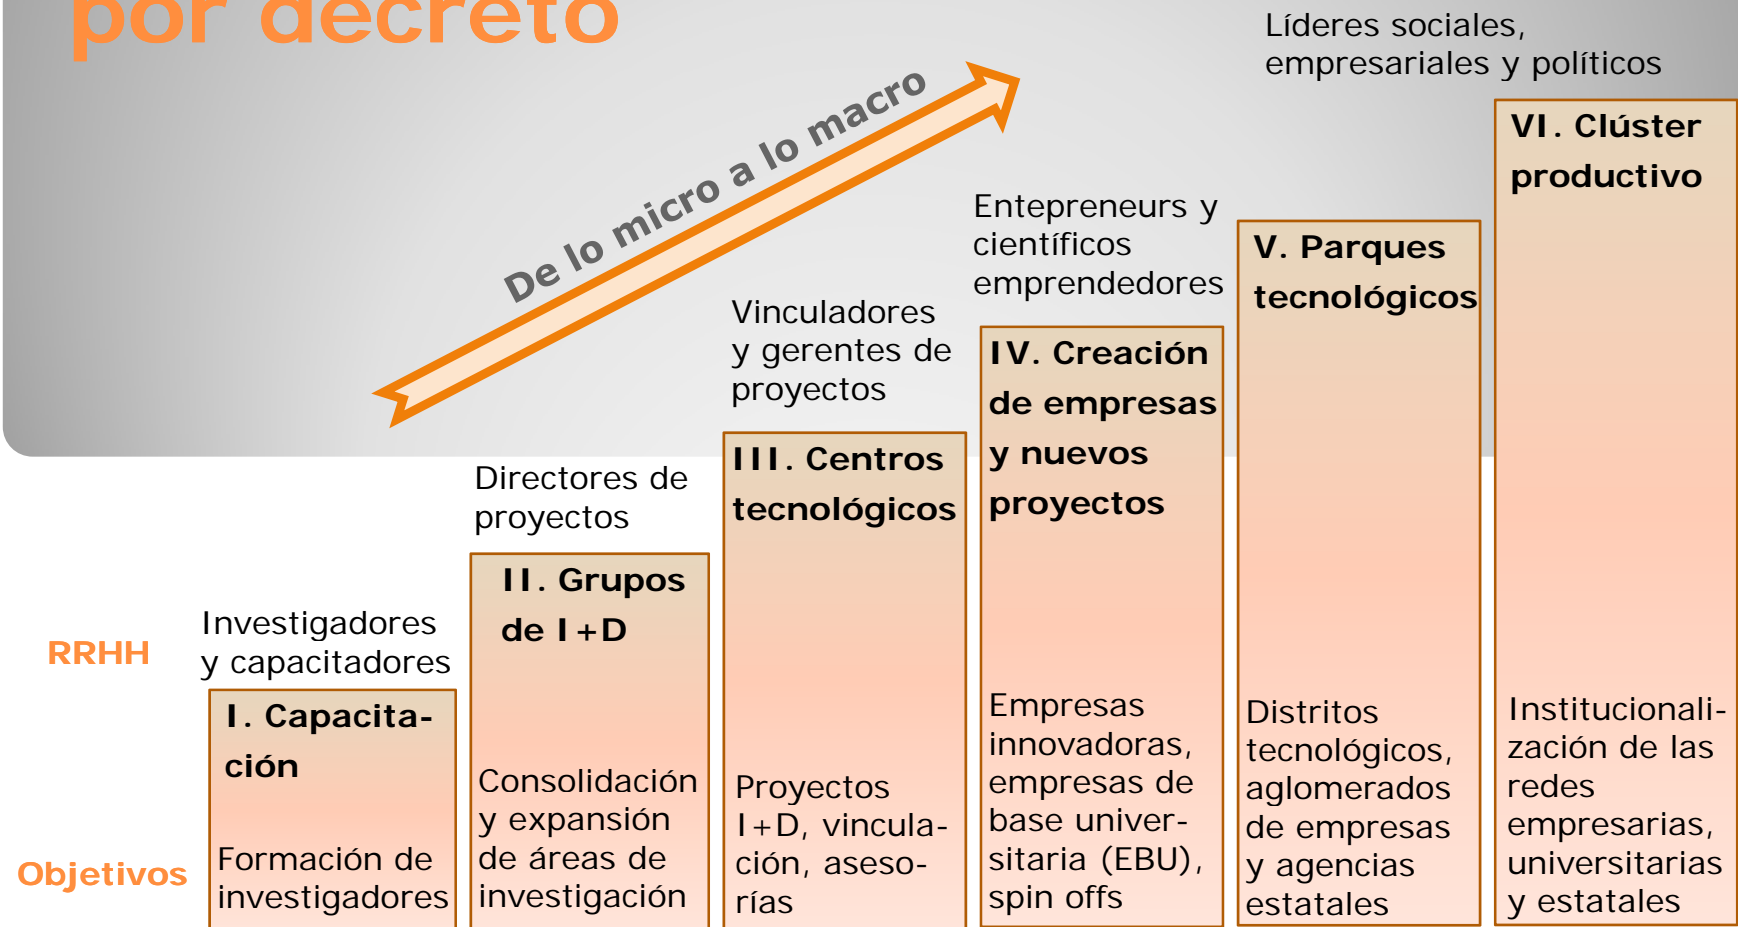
por decreto

De lo micro a lo macro

Líderes sociales, empresariales y políticos

Entepreneurs y científicos emprendedores

Vinculadores y gerentes de proyectos

Directores de proyectos

RRHH

Investigadores y capacitadores

Objetivos

I. Capacitación

Formación de investigadores

II. Grupos de I+D

Consolidación y expansión de áreas de investigación

III. Centros tecnológicos

Proyectos I+D, vinculación, asesorías

IV. Creación de empresas y nuevos proyectos

Empresas innovadoras, empresas de base universitaria (EBU), spin offs

V. Parques tecnológicos

Distritos tecnológicos, aglomerados de empresas y agencias estatales

VI. Clúster productivo

Institucionalización de las redes empresarias, universitarias y estatales